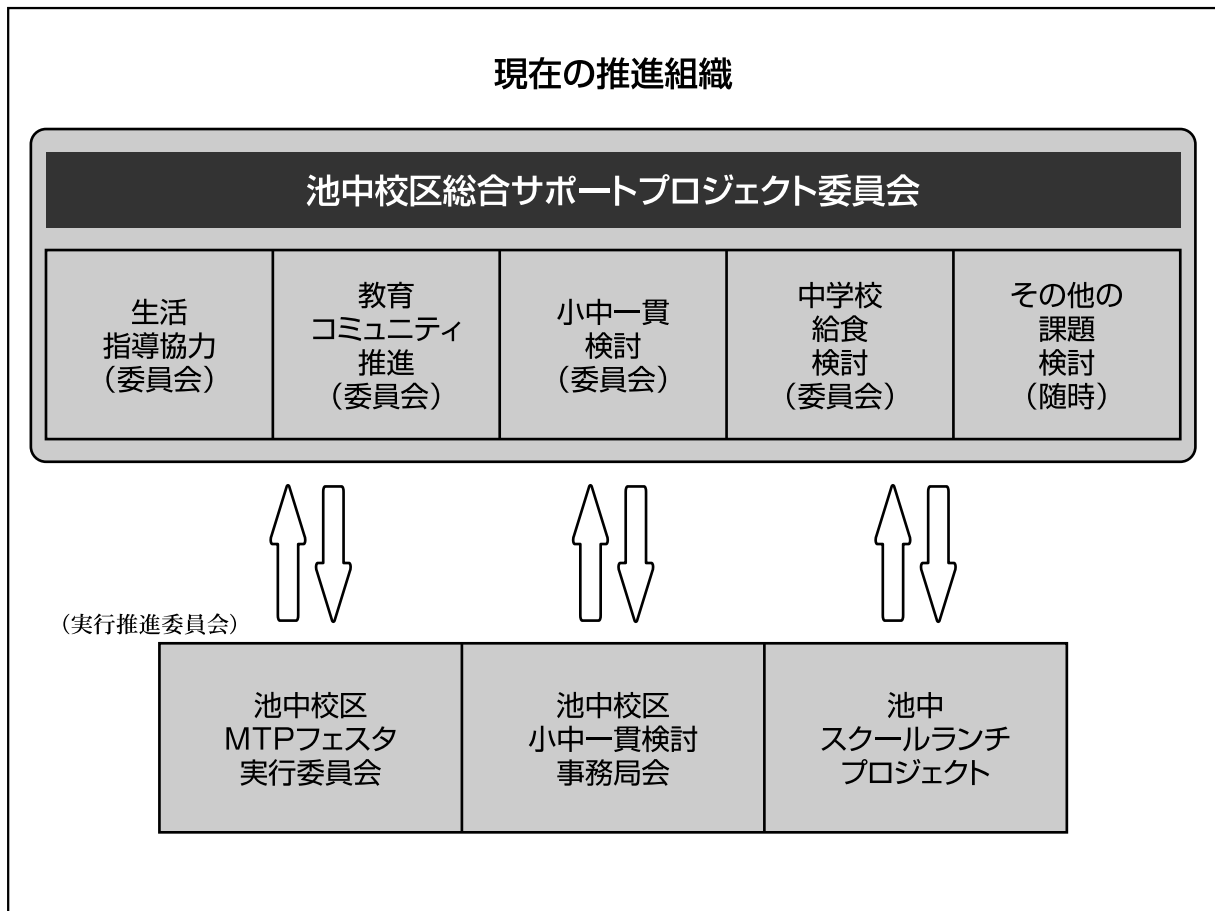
現在の推進組織

池中校区総合サポートプロジェクト委員会

| 生活 指導協力 （委員会） | 教育 コミュニティ 推進 （委員会） | 小中一貫 検討 （委員会） | 中学校 給食 検討 （委員会） | その他の 課題 検討 （随時） |
|---|---|---|---|---|

（実行推進委員会）

| 池中校区 MTPフェスタ 実行委員会 | 池中校区 小中一貫検討 事務局会 | 池中 スクールランチ プロジェクト |
|---|---|---|